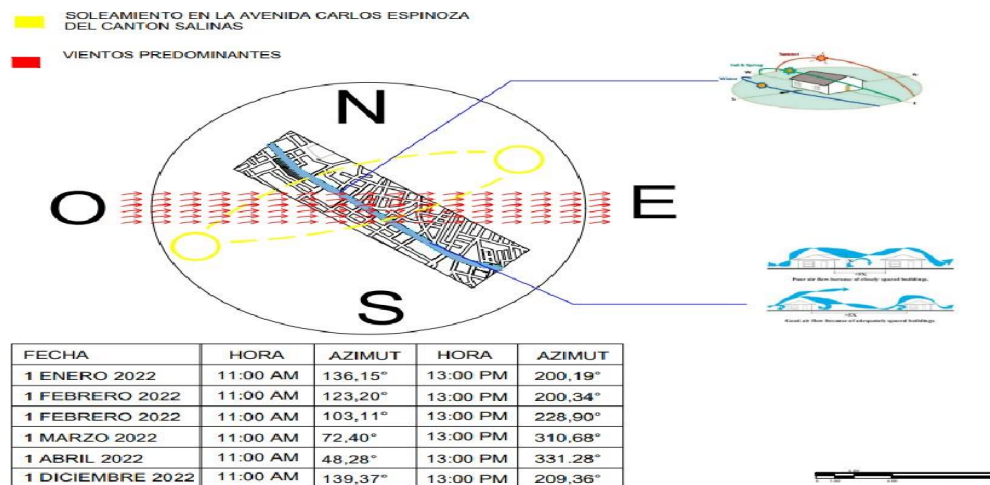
SOLEAMIENTO EN LA AVENIDA CARLOS ESPINOZA DEL CANTON SALINAS

VIENTOS PREDOMINANTES

N

O

E

S

Sunset

Fall & Spring

Winter

Poor air flow because of closely spaced buildings.

Good air flow because of adequately spaced buildings.

| FECHA | HORA | AZIMUT | HORA | AZIMUT |
|---|---|---|---|---|
| 1 ENERO 2022 | 11:00 AM | 136,15° | 13:00 PM | 200,19° |
| 1 FEBRERO 2022 | 11:00 AM | 123,20° | 13:00 PM | 200,34° |
| 1 FEBRERO 2022 | 11:00 AM | 103,11° | 13:00 PM | 228,90° |
| 1 MARZO 2022 | 11:00 AM | 72,40° | 13:00 PM | 310,68° |
| 1 ABRIL 2022 | 11:00 AM | 48,28° | 13:00 PM | 331.28° |
| 1 DICIEMBRE 2022 | 11:00 AM | 139,37° | 13:00 PM | 209,36° |